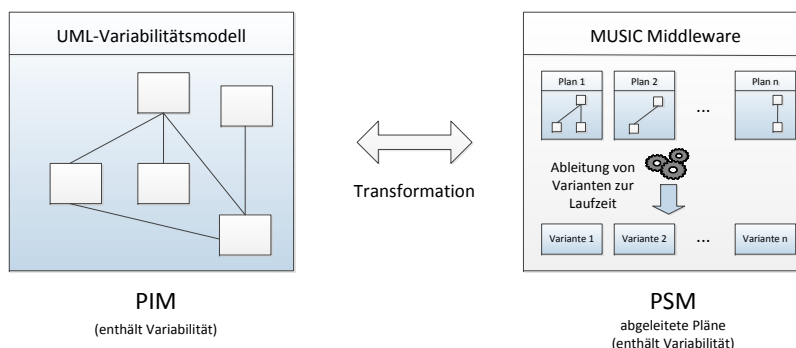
UML-Variabilitätsmodell

Transformation

MUSIC Middleware

Plan 1

Plan 2

...

Plan n

Ableitung von Varianten zur Laufzeit

Variante 1

Variante 2

...

Variante n

PIM
(enthält Variabilität)

PSM
abgeleitete Pläne
(enthält Variabilität)